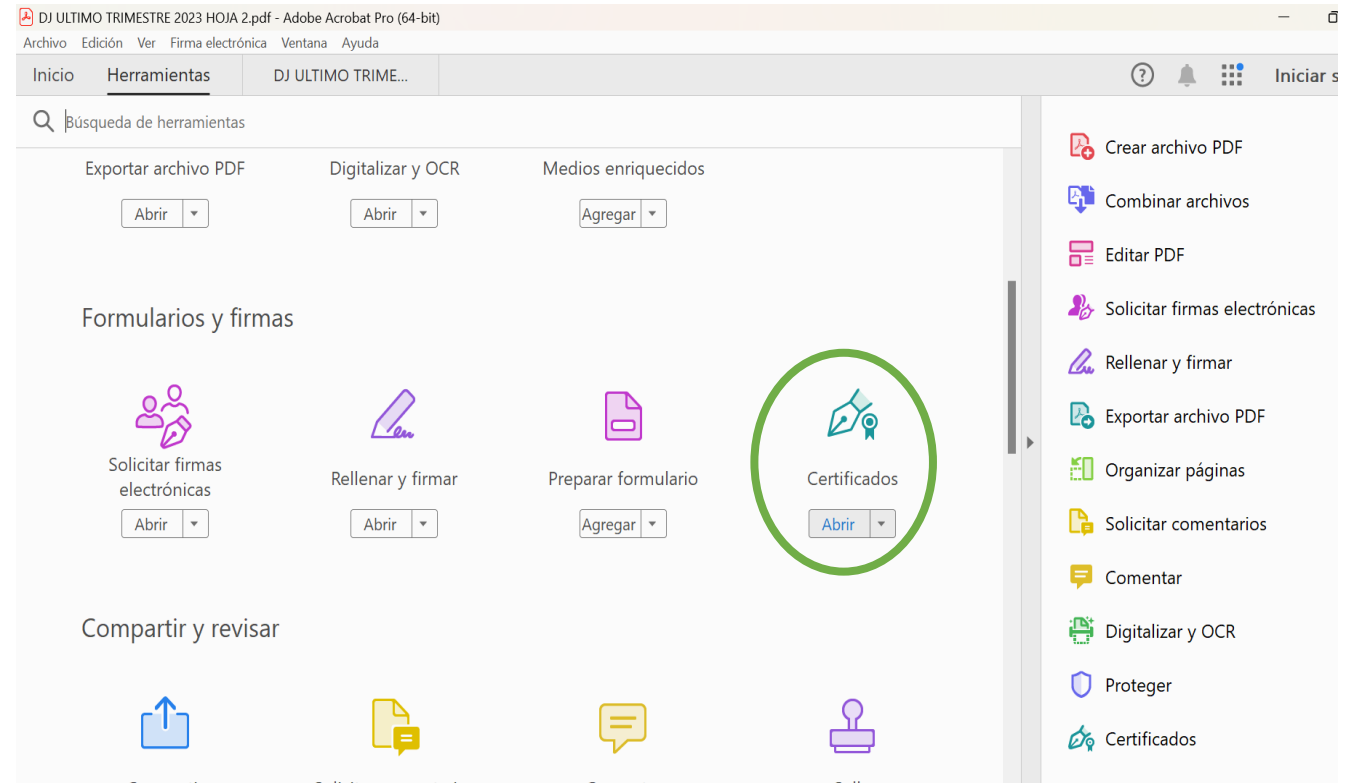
DJ ULTIMO TRIMESTRE 2023 HOJA 2.pdf - Adobe Acrobat Pro (64-bit)

Archivo Edición Ver Firma electrónica Ventana Ayuda

Inicio Herramientas DJ ULTIMO TRIME...

Iniciar s

Búsqueda de herramientas

Exportar archivo PDF
Abrir

Digitalizar y OCR
Abrir

Medios enriquecidos
Agregar

Formularios y firmas

Solicitar firmas electrónicas
Abrir

Rellenar y firmar
Abrir

Preparar formulario
Agregar

Certificados
Abrir

Compartir y revisar

Crear archivo PDF
Combinar archivos
Editar PDF
Solicitar firmas electrónicas
Rellenar y firmar
Exportar archivo PDF
Organizar páginas
Solicitar comentarios
Comentar
Digitalizar y OCR
Proteger
Certificados